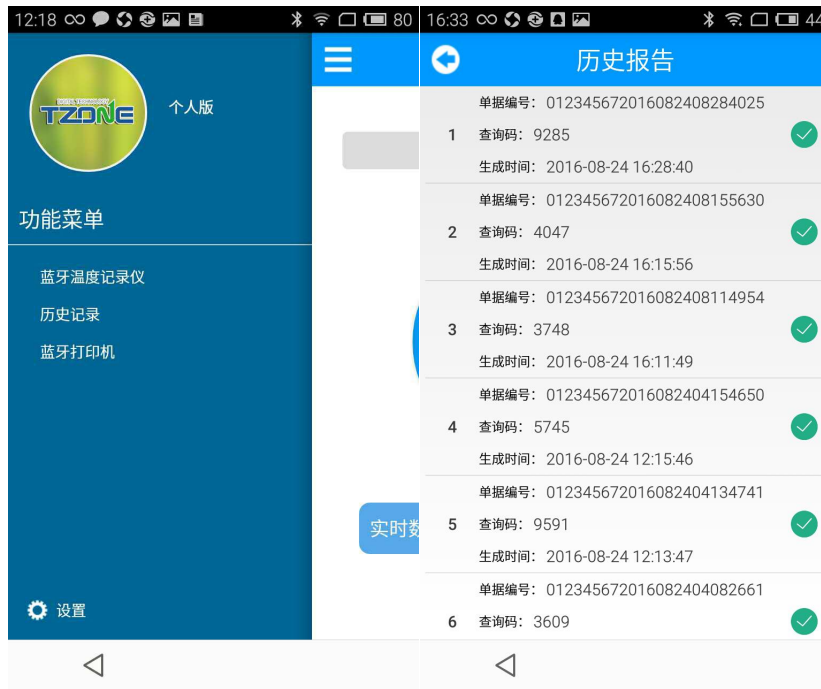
12:18 80

TZONE

个人版

功能菜单

蓝牙温度记录仪

历史记录

蓝牙打印机

设置

实时数

16:33 44

历史报告

1 单据编号: 01234567201608240828402​5
查询码: 9285
生成时间: 2016-08-24 16:28:40

2 单据编号: 012345672016082408155630
查询码: 4047
生成时间: 2016-08-24 16:15:56

3 单据编号: 012345672016082408114954
查询码: 3748
生成时间: 2016-08-24 16:11:49

4 单据编号: 012345672016082404154650
查询码: 5745
生成时间: 2016-08-24 12:15:46

5 单据编号: 012345672016082404134741
查询码: 9591
生成时间: 2016-08-24 12:13:47

6 单据编号: 012345672016082404082661
查询码: 3609